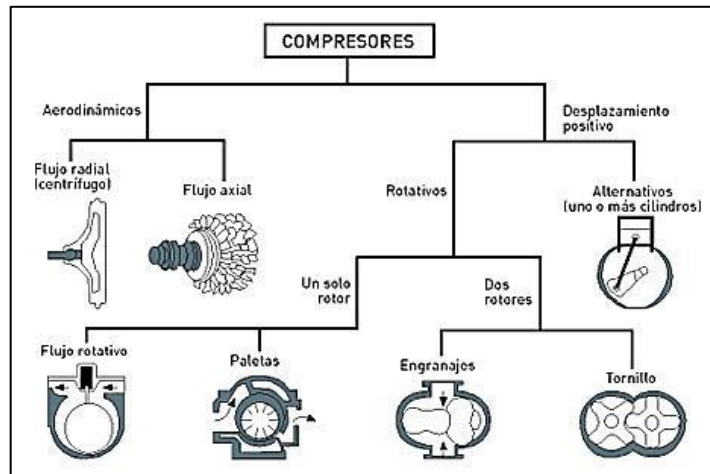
COMPRESORES

Aerodinámicos

Desplazamiento positivo

Flujo radial (centrífugo)

Flujo axial

Rotativos

Alternativos (uno o más cilindros)

Un solo rotor

Dos rotores

Flujo rotativo

Paletas

Engranajes

Tornillo